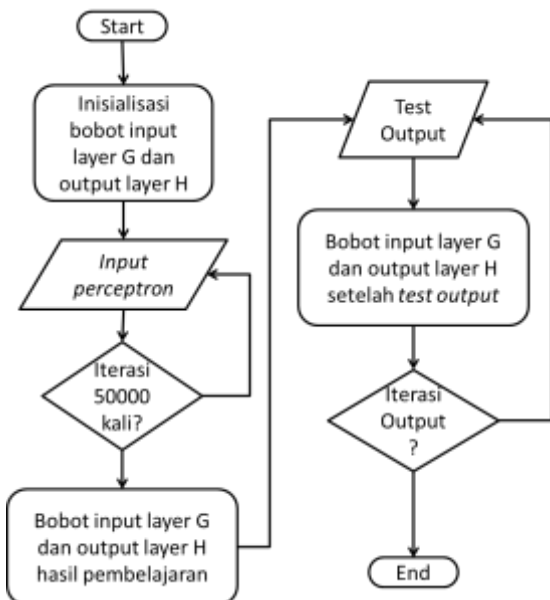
Start

Inisialisasi bobot input layer G dan output layer H

Input perceptron

Iterasi 50000 kali?

Bobot input layer G dan output layer H hasil pembelajaran

Test Output

Bobot input layer G dan output layer H setelah test output

Iterasi Output ?

End